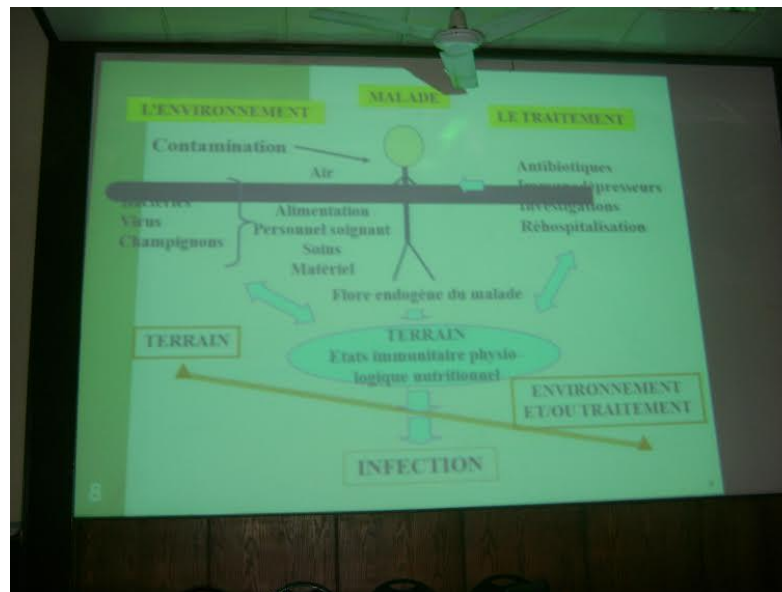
L'ENVIRONNEMENT

MALADE

LE TRAITEMENT

Contamination

Air

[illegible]
Virus
Champignons

Alimentation
Personnel soignant
Soins
Matériel

Antibiotiques
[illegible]
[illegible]
Réhospitalisation

Flore endogène du malade

TERRAIN

TERRAIN
Etats immunitaire physio logique nutritionnel

ENVIRONNEMENT ET/OU TRAITEMENT

INFECTION

8